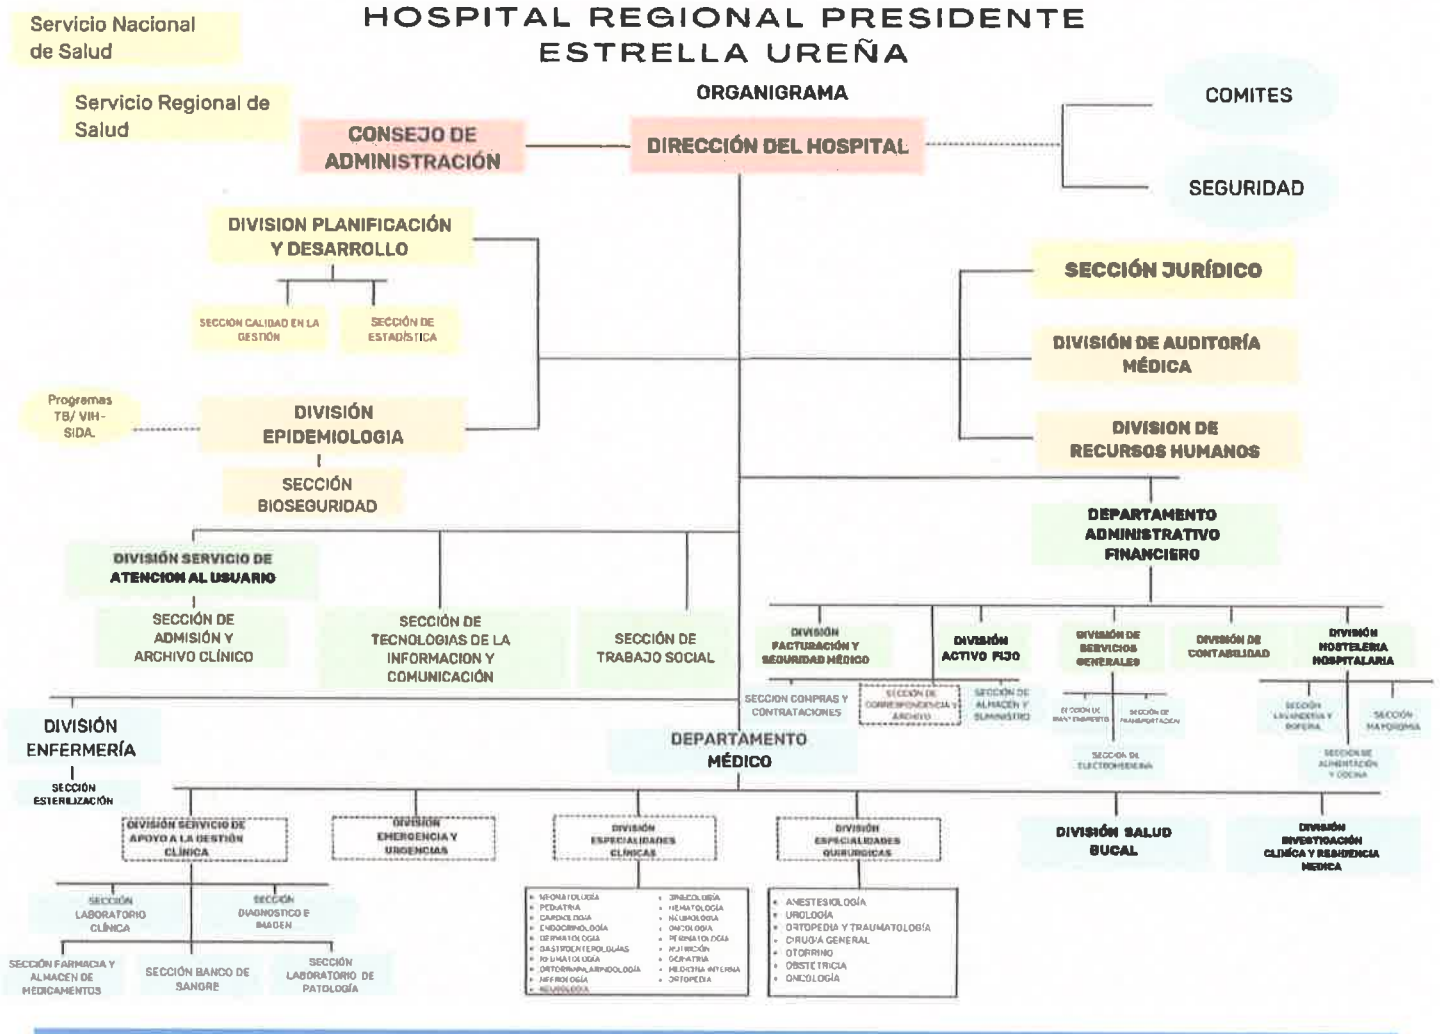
Servicio Nacional de Salud

HOSPITAL REGIONAL PRESIDENTE ESTRELLA UREÑA

ORGANIGRAMA

Servicio Regional de Salud

CONSEJO DE ADMINISTRACIÓN

DIRECCIÓN DEL HOSPITAL

COMITES

SEGURIDAD

DIVISION PLANIFICACIÓN Y DESARROLLO

SECCION CALIDAD EN LA GESTIÓN

SECCIÓN DE ESTADÍSTICA

SECCIÓN JURÍDICO

DIVISIÓN DE AUDITORÍA MÉDICA

Programas TB/ VIH-SIDA.

DIVISIÓN EPIDEMIOLOGIA

SECCIÓN BIOSEGURIDAD

DIVISION DE RECURSOS HUMANOS

DEPARTAMENTO ADMINISTRATIVO FINANCIERO

DIVISIÓN SERVICIO DE ATENCION AL USUARIO

SECCIÓN DE ADMISIÓN Y ARCHIVO CLÍNICO

SECCIÓN DE TECNOLOGIAS DE LA INFORMACION Y COMUNICACIÓN

SECCIÓN DE TRABAJO SOCIAL

DIVISIÓN FACTURACIÓN Y SEGURIDAD MÉDICO

DIVISIÓN ACTIVO FIJO

DIVISIÓN DE SERVICIOS GENERALES

DIVISIÓN DE CONTABILIDAD

DIVISIÓN HOSTELERIA HOSPITALARIA

SECCION COMPRAS Y CONTRATACIONES

SECCIÓN DE CORRESPONDENCIA Y ARCHIVO

SECCIÓN DE ALMACEN Y SUMINISTRO

SECCION DE MANTENIMIENTO

SECCIÓN DE TRANSPORTACIÓN

SECCIÓN DE ELECTROMEDICINA

SECCIÓN LAVANDERIA Y ROPERIA

SECCIÓN MAYORDOMIA

SECCIÓN DE ALIMENTACIÓN Y COCINA

DIVISIÓN ENFERMERÍA

SECCIÓN ESTERILIZACIÓN

DEPARTAMENTO MÉDICO

DIVISIÓN SERVICIO DE APOYO A LA GESTIÓN CLÍNICA

DIVISIÓN EMERGENCIA Y URGENCIAS

DIVISIÓN ESPECIALIDADES CLINICAS

DIVISIÓN ESPECIALIDADES QUIRURGICAS

DIVISIÓN SALUD BUCAL

DIVISIÓN INVESTIGACIÓN CLÍNICA Y RESIDENCIA MEDICA

SECCIÓN LABORATORIO CLÍNICA

SECCIÓN DIAGNOSTICO E IMAGEN

- NEONATOLOGÍA
- PEDIATRIA
- CARDIOLOGIA
- ENDOCRINOLOGÍA
- DERMATOLOGÍA
- GASTROENTEROLOGIAS
- REUMATOLOGIA
- OTORRINOLARINGOLOGÍA
- NEFROLOGÍA
- NEUROLOGIA
- GINECOLOGÍA
- HEMATOLOGIA
- NEUMOLOGIA
- ONCOLOGIA
- PERINATOLOGIA
- NUTRICIÓN
- GERIATRIA
- MEDICINA INTERNA
- ORTOPEDIA

- ANESTESIOLOGÍA
- UROLOGÍA
- ORTOPEDIA Y TRAUMATOLOGÍA
- CIRUGIA GENERAL
- OTORRINO
- OBSTETRICIA
- ONCOLOGÍA

SECCIÓN FARMACIA Y ALMACEN DE MEDICAMENTOS

SECCIÓN BANCO DE SANGRE

SECCIÓN LABORATORIO DE PATOLOGÍA